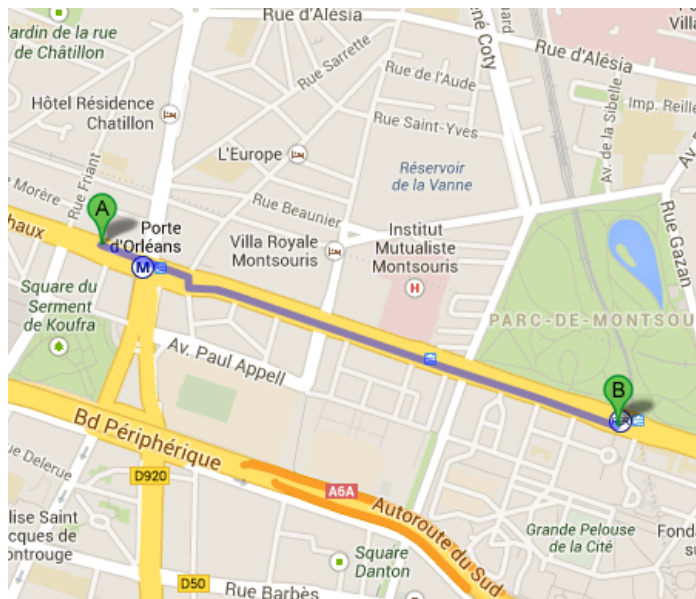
Rue d'Alésia
Jardin de la rue de Châtillon
Rue Sarrette
Rue de l'Aude
né Coty
ard
Rue d'Alésia
Hôtel Résidence Chatillon
Rue Saint-Yves
Imp. Reille
Av. de la Sibelle
Av
L'Europe
Réservoir de la Vanne
Rue Friant
Morère
haux
A
Porte d'Orléans
Rue Beaunier
Villa Royale Montsouris
Institut Mutualiste Montsouris
Rue Gazan
Square du Serment de Koufra
PARC-DE-MONTSOU
Av. Paul Appell
B
Bd Périphérique
e Delerue
D920
A6A
Autoroute du Sud
lise Saint cques de ontrouge
Grande Pelouse de la Cité
Fond
Square Danton
D50
Rue Barbès